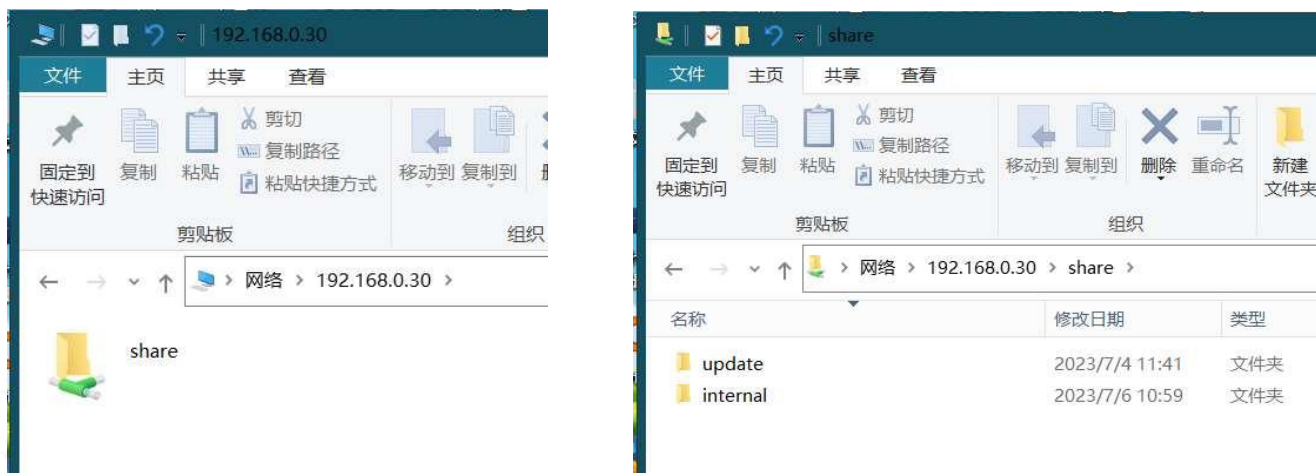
192.168.0.30

文件 主页 共享 查看

固定到快速访问 复制 粘贴 剪切 复制路径 粘贴快捷方式 移动到 复制到

剪贴板 组织

← → ↑ 网络 › 192.168.0.30 ›

share

share

文件 主页 共享 查看

固定到快速访问 复制 粘贴 剪切 复制路径 粘贴快捷方式 移动到 复制到 删除 重命名 新建文件夹

剪贴板 组织

← → ↑ 网络 › 192.168.0.30 › share ›

| 名称 | 修改日期 | 类型 |
|---|---|---|
| update | 2023/7/4 11:41 | 文件夹 |
| internal | 2023/7/6 10:59 | 文件夹 |